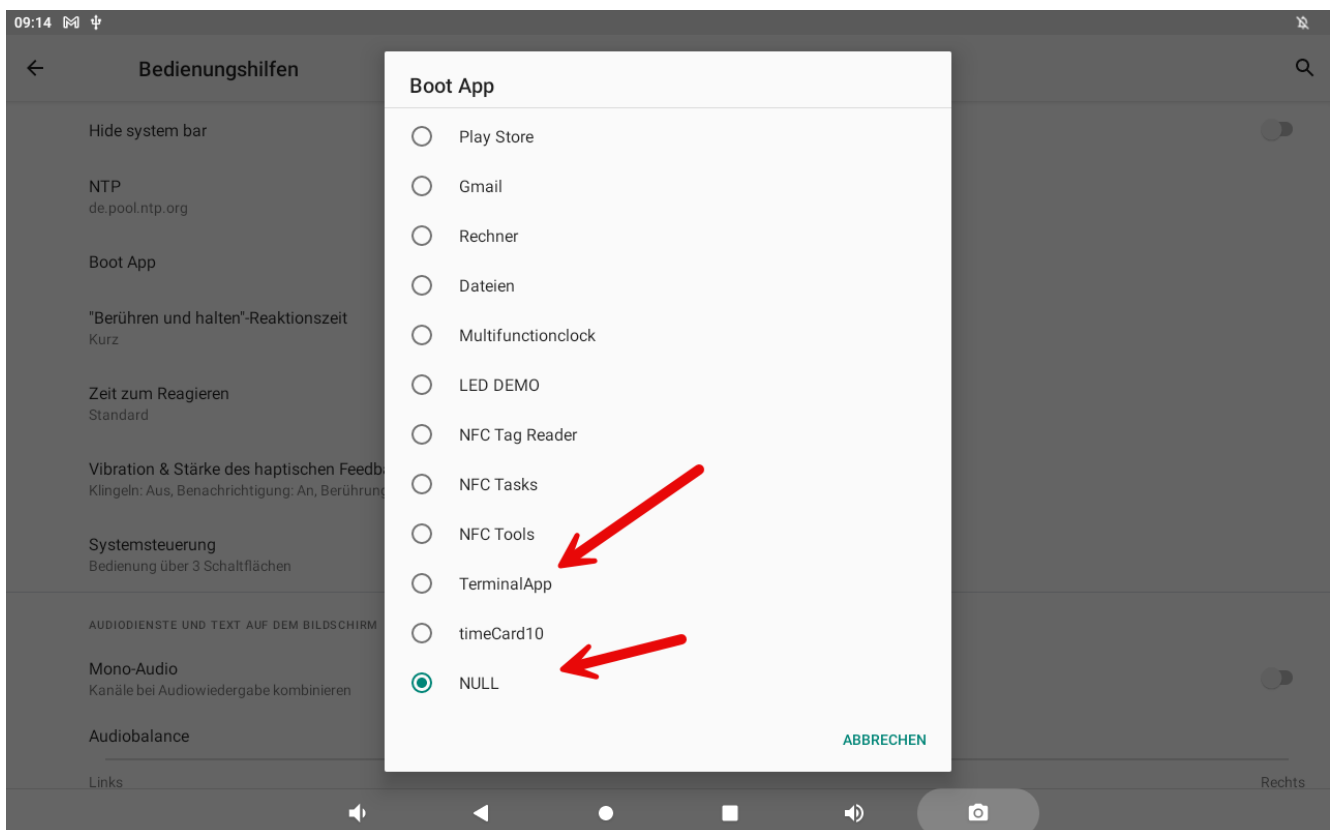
09:14

Bedienungshilfen

Hide system bar

NTP
de.pool.ntp.org

Boot App

"Berühren und halten"-Reaktionszeit
Kurz

Zeit zum Reagieren
Standard

Vibration & Stärke des haptischen Feedb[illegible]
Klingeln: Aus, Benachrichtigung: An, Berührung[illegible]

Systemsteuerung
Bedienung über 3 Schaltflächen

AUDIODIENSTE UND TEXT AUF DEM BILDSCHIRM

Mono-Audio
Kanäle bei Audiowiedergabe kombinieren

Audiobalance

Links

Rechts

Boot App

Play Store

Gmail

Rechner

Dateien

Multifunctionclock

LED DEMO

NFC Tag Reader

NFC Tasks

NFC Tools

TerminalApp

timeCard10

NULL

ABBRECHEN